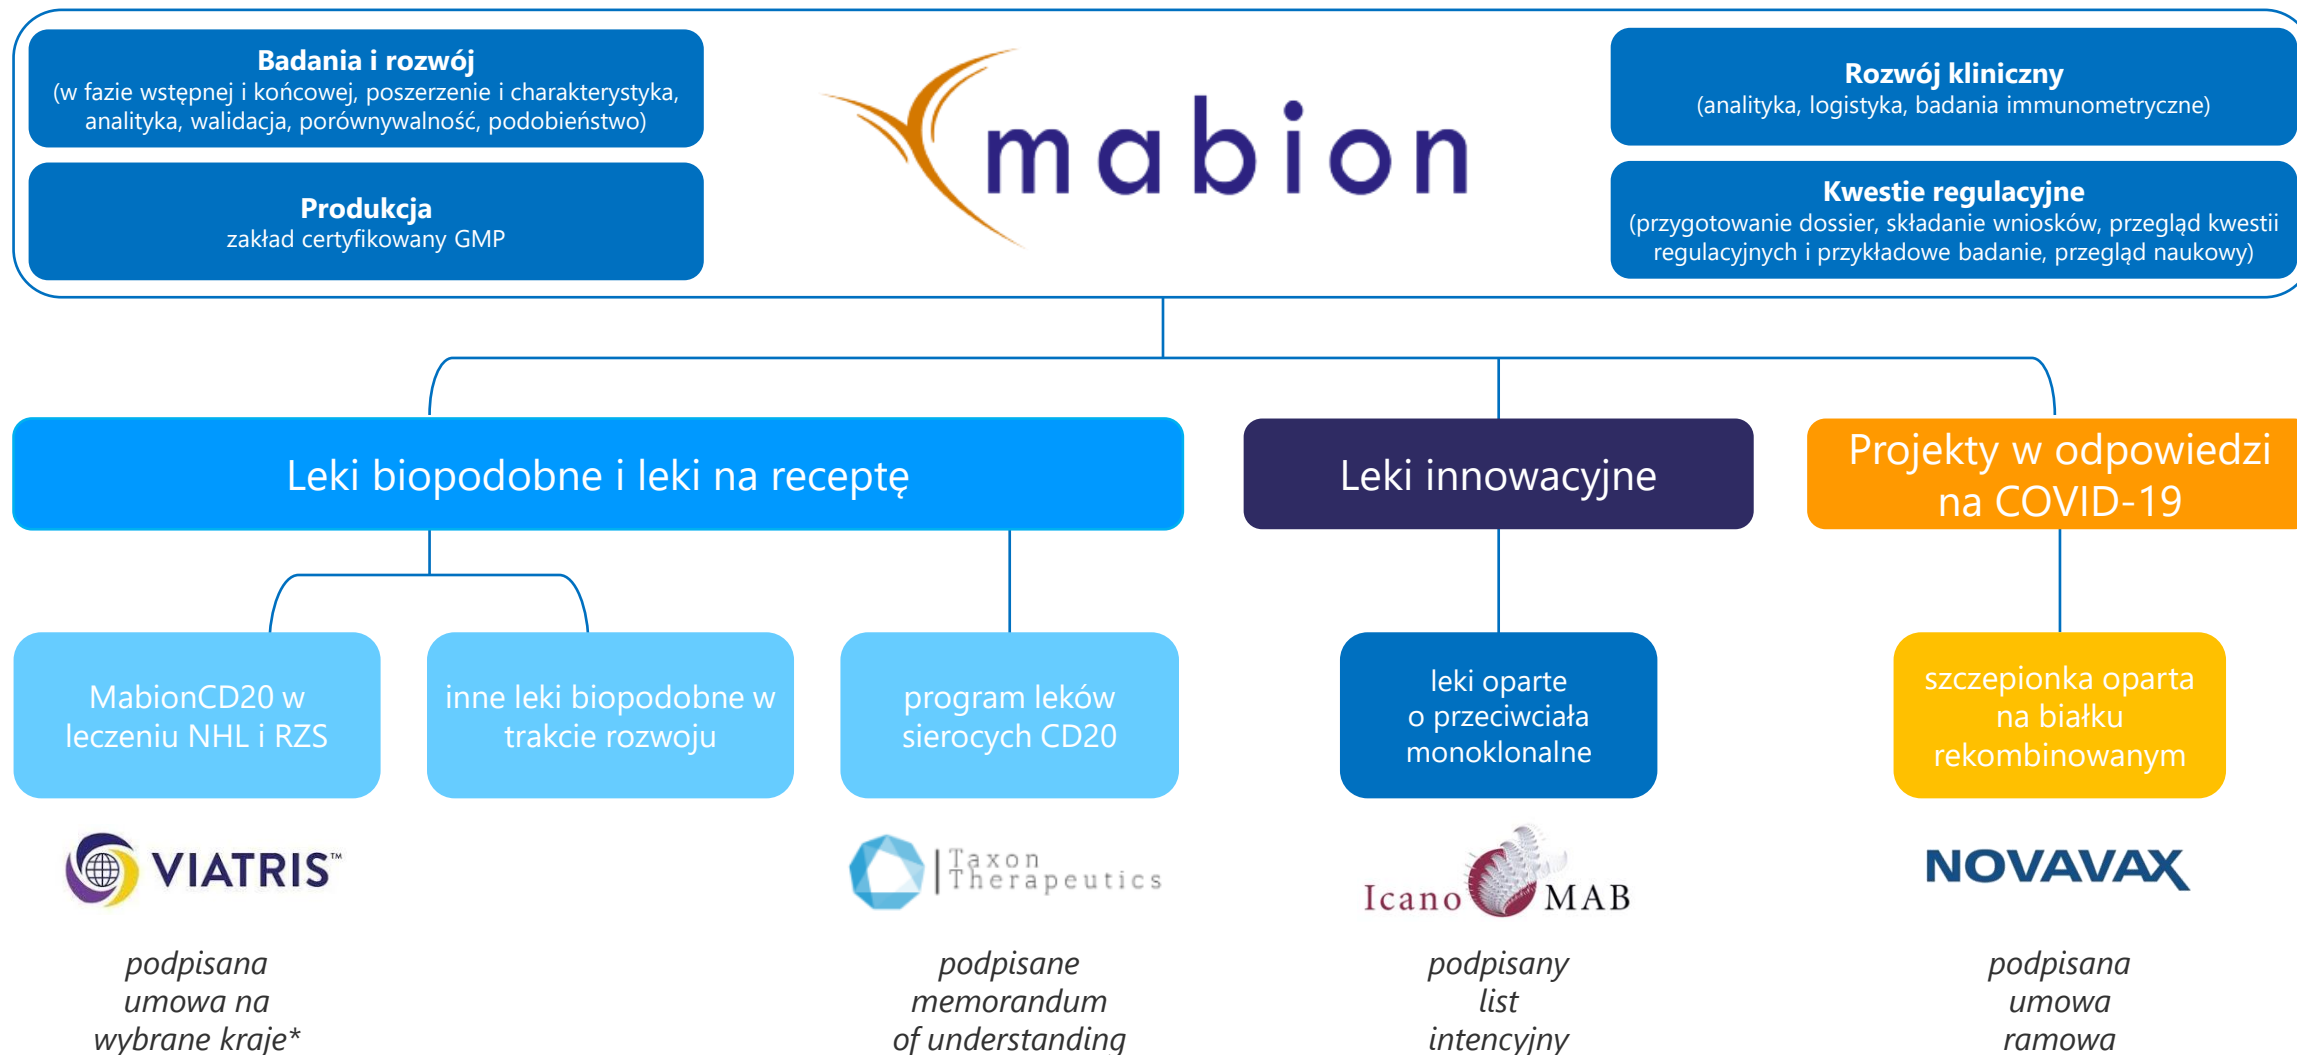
Badania i rozwój
(w fazie wstępnej i końcowej, poszerzenie i charakterystyka, analityka, walidacja, porównywalność, podobieństwo)

Produkcja
zakład certyfikowany GMP

mabion

Rozwój kliniczny
(analityka, logistyka, badania immunometryczne)

Kwestie regulacyjne
(przygotowanie dossier, składanie wniosków, przegląd kwestii regulacyjnych i przykładowe badanie, przegląd naukowy)

Leki biopodobne i leki na receptę

Leki innowacyjne

Projekty w odpowiedzi na COVID-19

MabionCD20 w leczeniu NHL i RZS

inne leki biopodobne w trakcie rozwoju

program leków sierocych CD20

leki oparte o przeciwciała monoklonalne

szczepionka oparta na białku rekombinowanym

VIATRIS™

Taxon Therapeutics

Icano MAB

NOVAVAX

podpisana umowa na wybrane kraje*

podpisane memorandum of understanding

podpisany list intencyjny

podpisana umowa ramowa